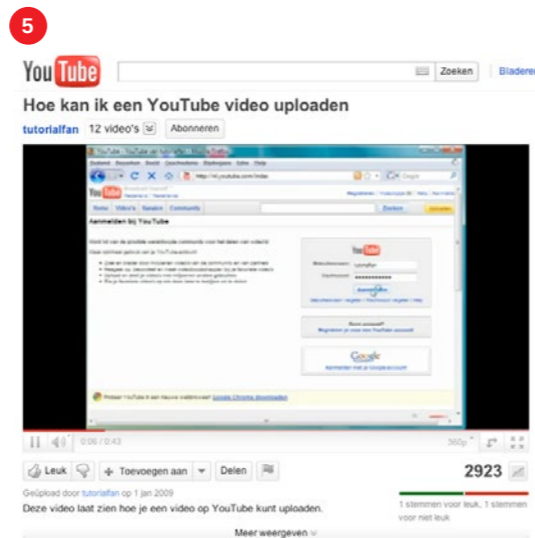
5

YouTube

Zoeken

Bladeren

Hoe kan ik een YouTube video uploaden

tutorialfan 12 video's Abonneren

Aanmelden bij YouTube

YouTube

Google

0:06 / 0:43

360p

Leuk

Toevoegen aan

Delen

2923

Geüpload door tutorialfan op 1 jan 2009

Deze video laat zien hoe je een video op YouTube kunt uploaden.

1 stemmen voor leuk, 1 stemmen voor niet leuk

Meer weergeven